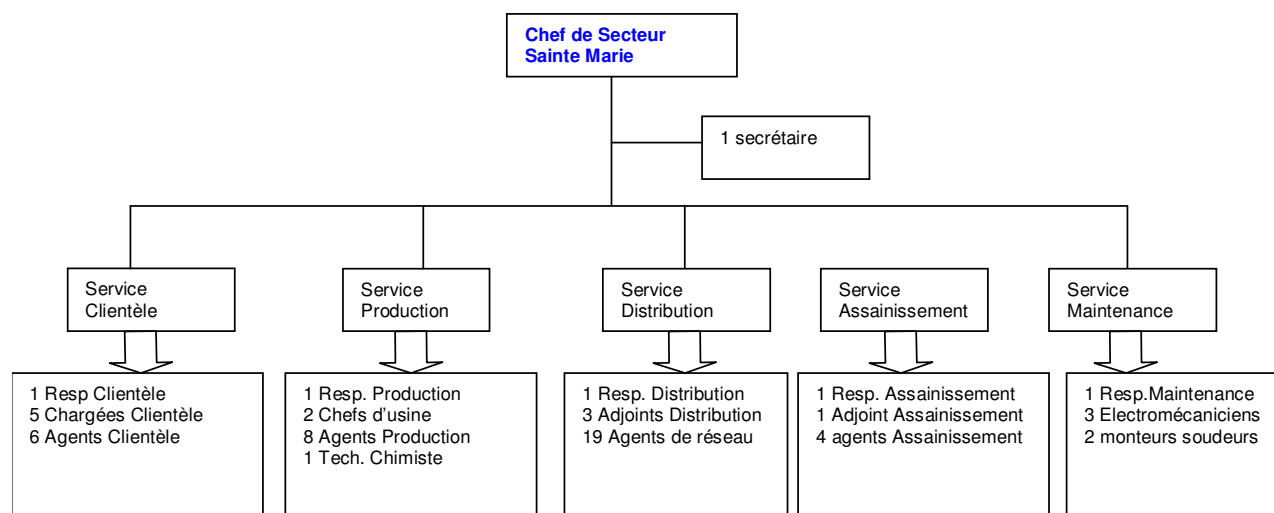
Chef de Secteur
Sainte Marie

1 secrétaire

Service
Clientèle

1 Resp Clientèle
5 Chargées Clientèle
6 Agents Clientèle

Service
Production

1 Resp. Production
2 Chefs d'usine
8 Agents Production
1 Tech. Chimiste

Service
Distribution

1 Resp. Distribution
3 Adjoints Distribution
19 Agents de réseau

Service
Assainissement

1 Resp. Assainissement
1 Adjoint Assainissement
4 agents Assainissement

Service
Maintenance

1 Resp.Maintenance
3 Electromécaniciens
2 monteurs soudeurs